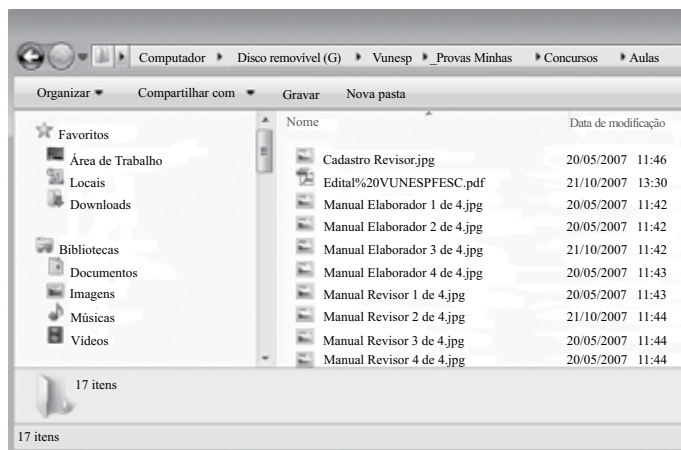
Computador ▸ Disco removível (G) ▸ Vunesp ▸ _Provas Minhas ▸ Concursos ▸ Aulas

Organizar ▾ Compartilhar com ▾ Gravar Nova pasta

Favoritos
Área de Trabalho
Locais
Downloads

Bibliotecas
Documentos
Imagens
Músicas
Vídeos

| Nome | Data de modificação |
|---|---|
| Cadastro Revisor.jpg | 20/05/2007 11:46 |
| Edital%20VUNESPFESC.pdf | 21/10/2007 13:30 |
| Manual Elaborador 1 de 4.jpg | 20/05/2007 11:42 |
| Manual Elaborador 2 de 4.jpg | 20/05/2007 11:42 |
| Manual Elaborador 3 de 4.jpg | 21/10/2007 11:42 |
| Manual Elaborador 4 de 4.jpg | 20/05/2007 11:43 |
| Manual Revisor 1 de 4.jpg | 20/05/2007 11:43 |
| Manual Revisor 2 de 4.jpg | 21/10/2007 11:44 |
| Manual Revisor 3 de 4.jpg | 20/05/2007 11:44 |
| Manual Revisor 4 de 4.jpg | 20/05/2007 11:44 |

17 itens

17 itens